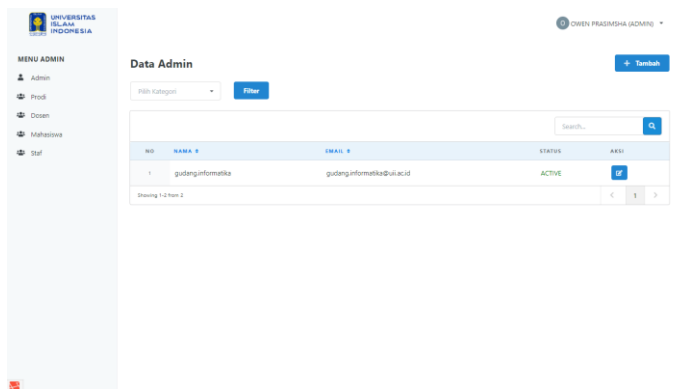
UNIVERSITAS ISLAM INDONESIA

O OWEN PRASIMSHA (ADMIN)

MENU ADMIN
Admin
Prodi
Dosen
Mahasiswa
Staf

Data Admin

+ Tambah

Pilih Kategori

Filter

Search...

| NO | NAMA | EMAIL | STATUS | AKSI |
|---|---|---|---|---|
| 1 | gudang.informatika | gudang.informatika@uii.ac.id | ACTIVE | |

Showing 1-2 from 2

< 1 >